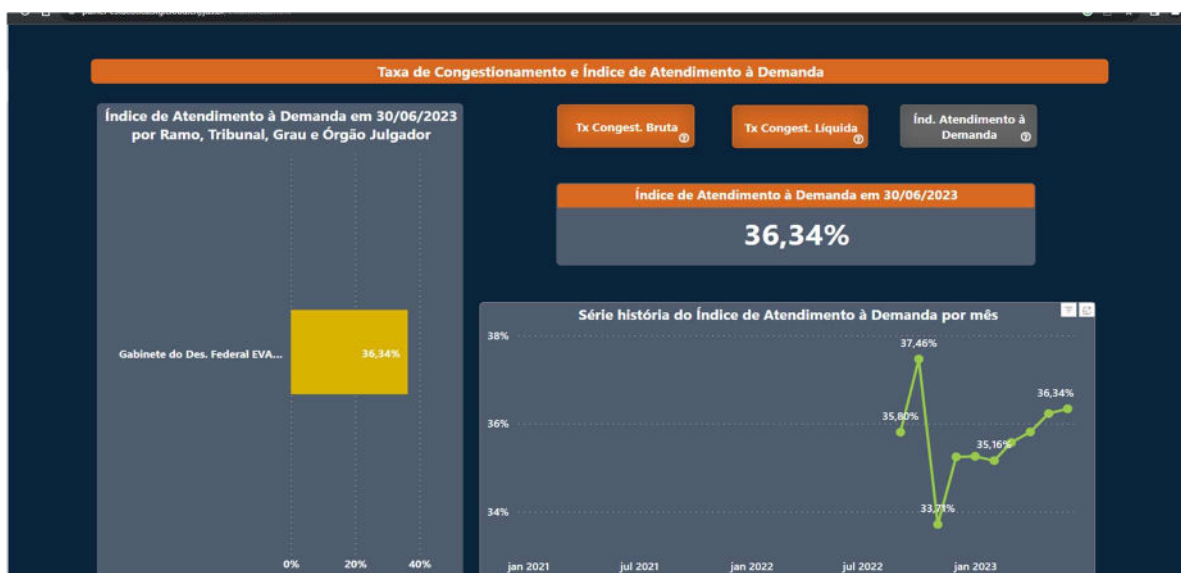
Taxa de Congestionamento e Índice de Atendimento à Demanda

Índice de Atendimento à Demanda em 30/06/2023 por Ramo, Tribunal, Grau e Órgão Julgador

Gabinete do Des. Federal EVA...

36,34%

0%

20%

40%

Tx Congest. Bruta

Tx Congest. Líquida

Índ. Atendimento à Demanda

Índice de Atendimento à Demanda em 30/06/2023

36,34%

Série história do Índice de Atendimento à Demanda por mês

38%

36%

34%

37,46%

35,80%

33,71%

35,16%

36,34%

jan 2021

jul 2021

jan 2022

jul 2022

jan 2023